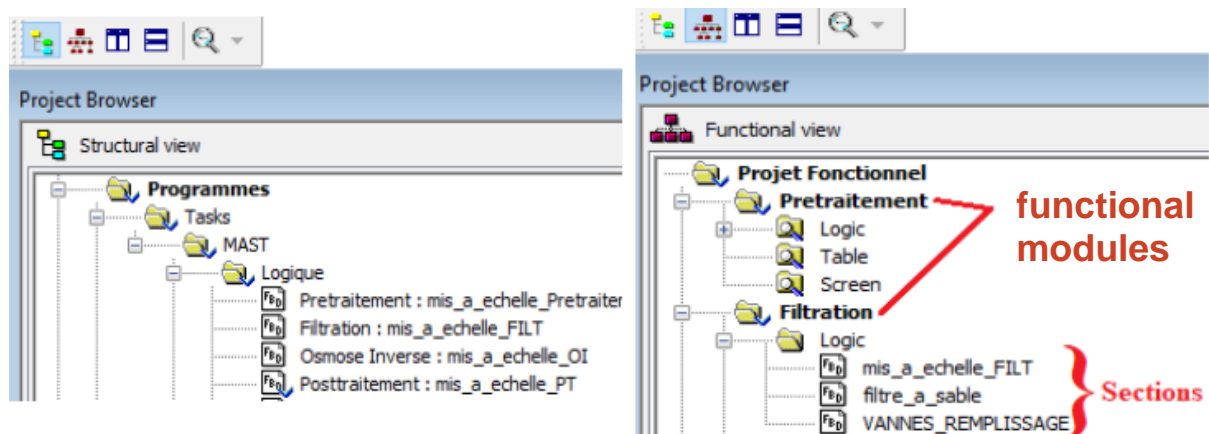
Project Browser

Structural view

Programmes
Tasks
MAST
Logique
Pretraitement : mis_a_echelle_Pretraiter
Filtration : mis_a_echelle_FILT
Osmose Inverse : mis_a_echelle_OI
Posttraitement : mis_a_echelle_PT

Project Browser

Functional view

Projet Fonctionnel
Pretraitement
Logic
Table
Screen
Filtration
Logic
mis_a_echelle_FILT
filtre_a_sable
VANNES_REMPLISSAGE

functional modules

Sections